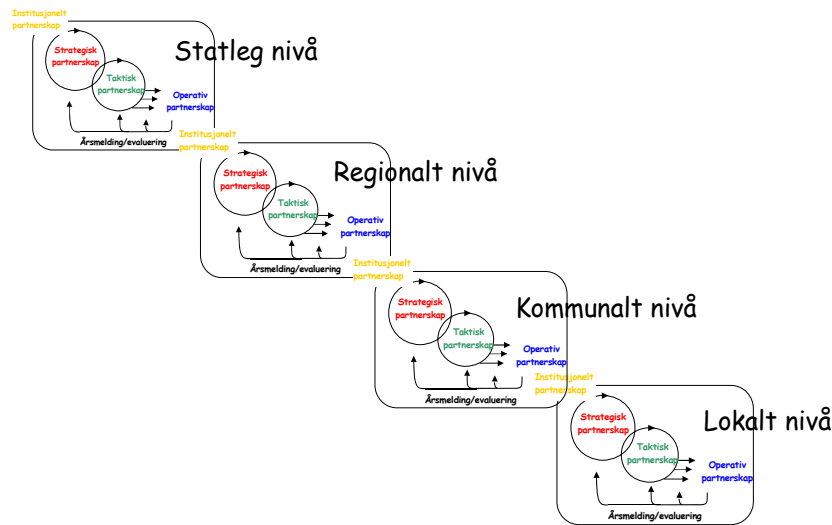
Institusjonelt partnerskap

Strategisk partnerskap

Taktisk partnerskap

Operativ partnerskap

Statleg nivå

Årsmelding/evaluering

Institusjonelt partnerskap

Strategisk partnerskap

Taktisk partnerskap

Operativ partnerskap

Regionalt nivå

Årsmelding/evaluering

Institusjonelt partnerskap

Strategisk partnerskap

Taktisk partnerskap

Operativ partnerskap

Kommunalt nivå

Årsmelding/evaluering

Institusjonelt partnerskap

Strategisk partnerskap

Taktisk partnerskap

Operativ partnerskap

Lokalt nivå

Årsmelding/evaluering